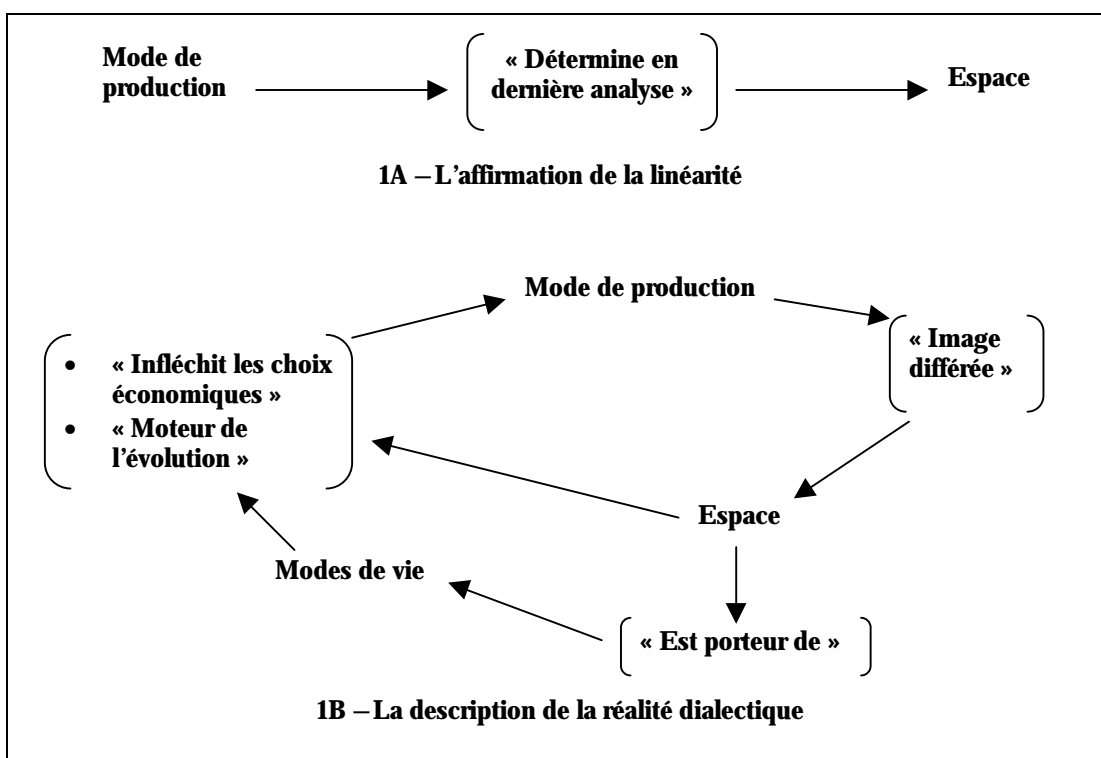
Mode de production

« Détermine en dernière analyse »

Espace

1A – L'affirmation de la linéarité

Mode de production

« Image différée »

- « Infléchit les choix économiques »
- « Moteur de l'évolution »

Espace

Modes de vie

« Est porteur de »

1B – La description de la réalité dialectique